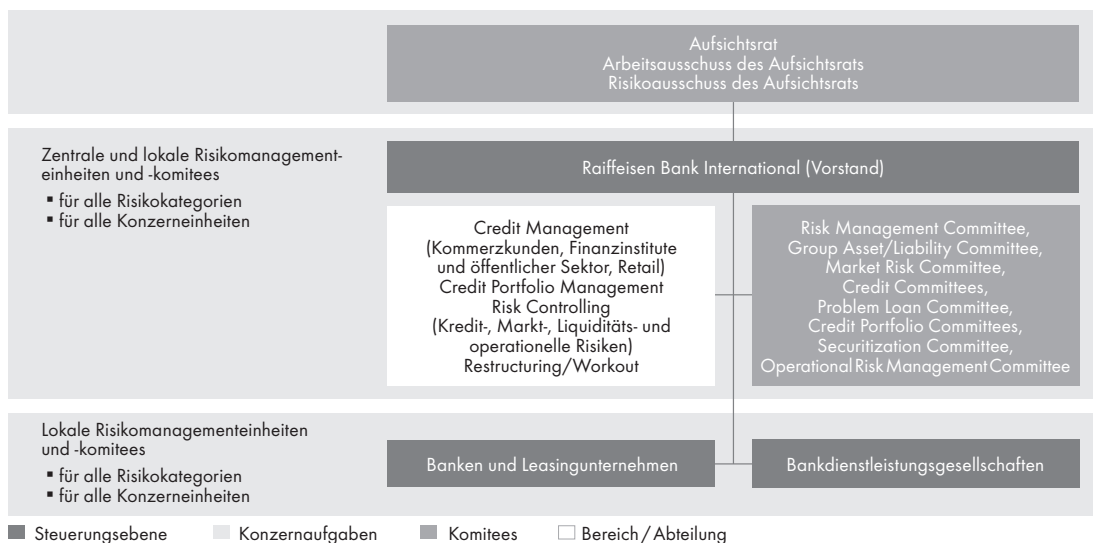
Aufsichtsrat
Arbeitsausschuss des Aufsichtsrats
Risikoausschuss des Aufsichtsrats

Zentrale und lokale Risikomanagementeinheiten und -komitees
▪ für alle Risikokategorien
▪ für alle Konzerneinheiten

Raiffeisen Bank International (Vorstand)

Credit Management
(Kommerzkunden, Finanzinstitute und öffentlicher Sektor, Retail)
Credit Portfolio Management
Risk Controlling
(Kredit-, Markt-, Liquiditäts- und operationelle Risiken)
Restructuring/Workout

Risk Management Committee,
Group Asset/Liability Committee,
Market Risk Committee,
Credit Committees,
Problem Loan Committee,
Credit Portfolio Committees,
Securitization Committee,
Operational Risk Management Committee

Lokale Risikomanagementeinheiten und -komitees
▪ für alle Risikokategorien
▪ für alle Konzerneinheiten

Banken und Leasingunternehmen

Bankdienstleistungsgesellschaften

Steuerungsebene
Konzernaufgaben
Komitees
Bereich / Abteilung